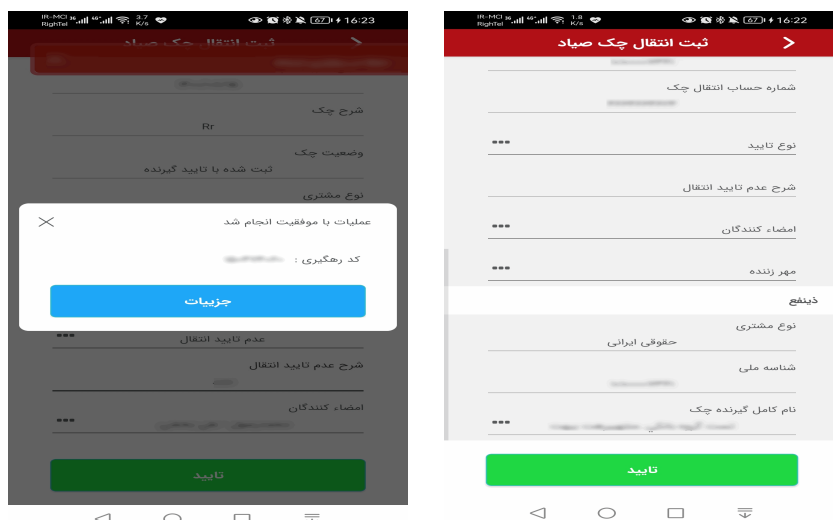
IR-MCI RighTel 3.7 K/s 67 16:23

ثبت انتقال چک صیاد

شرح چک
Rr
وضعیت چک
ثبت شده با تایید گیرنده
نوع مشتری

عملیات با موفقیت انجام شد
کد رهگیری : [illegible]
جزییات

عدم تایید انتقال
شرح عدم تایید انتقال
امضاء کنندگان
تایید

IR-MCI RighTel 1.8 K/s 67 16:22

ثبت انتقال چک صیاد

شماره حساب انتقال چک
نوع تایید
شرح عدم تایید انتقال
امضاء کنندگان
مهر زننده
ذینفع
نوع مشتری
حقوقی ایرانی
شناسه ملی
نام کامل گیرنده چک
تایید